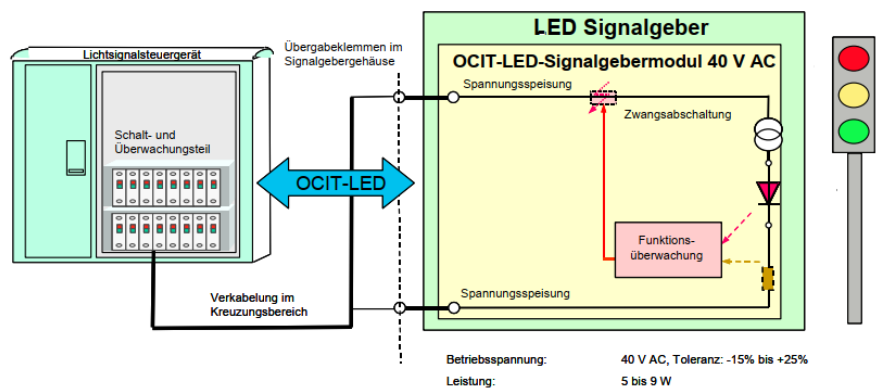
Lichtsignalsteuergerät

Schalt- und Überwachungsteil

Übergabeklemmen im Signalgebergehäuse

OCIT-LED

Verkabelung im Kreuzungsbereich

LED Signalgeber

OCIT-LED-Signalgebermodul 40 V AC

Spannungsspeisung

Zwangsabschaltung

Funktionsüberwachung

Spannungsspeisung

| Betriebsspannung: | 40 V AC, Toleranz: -15% bis +25% |
|---|---|
| Leistung: | 5 bis 9 W |